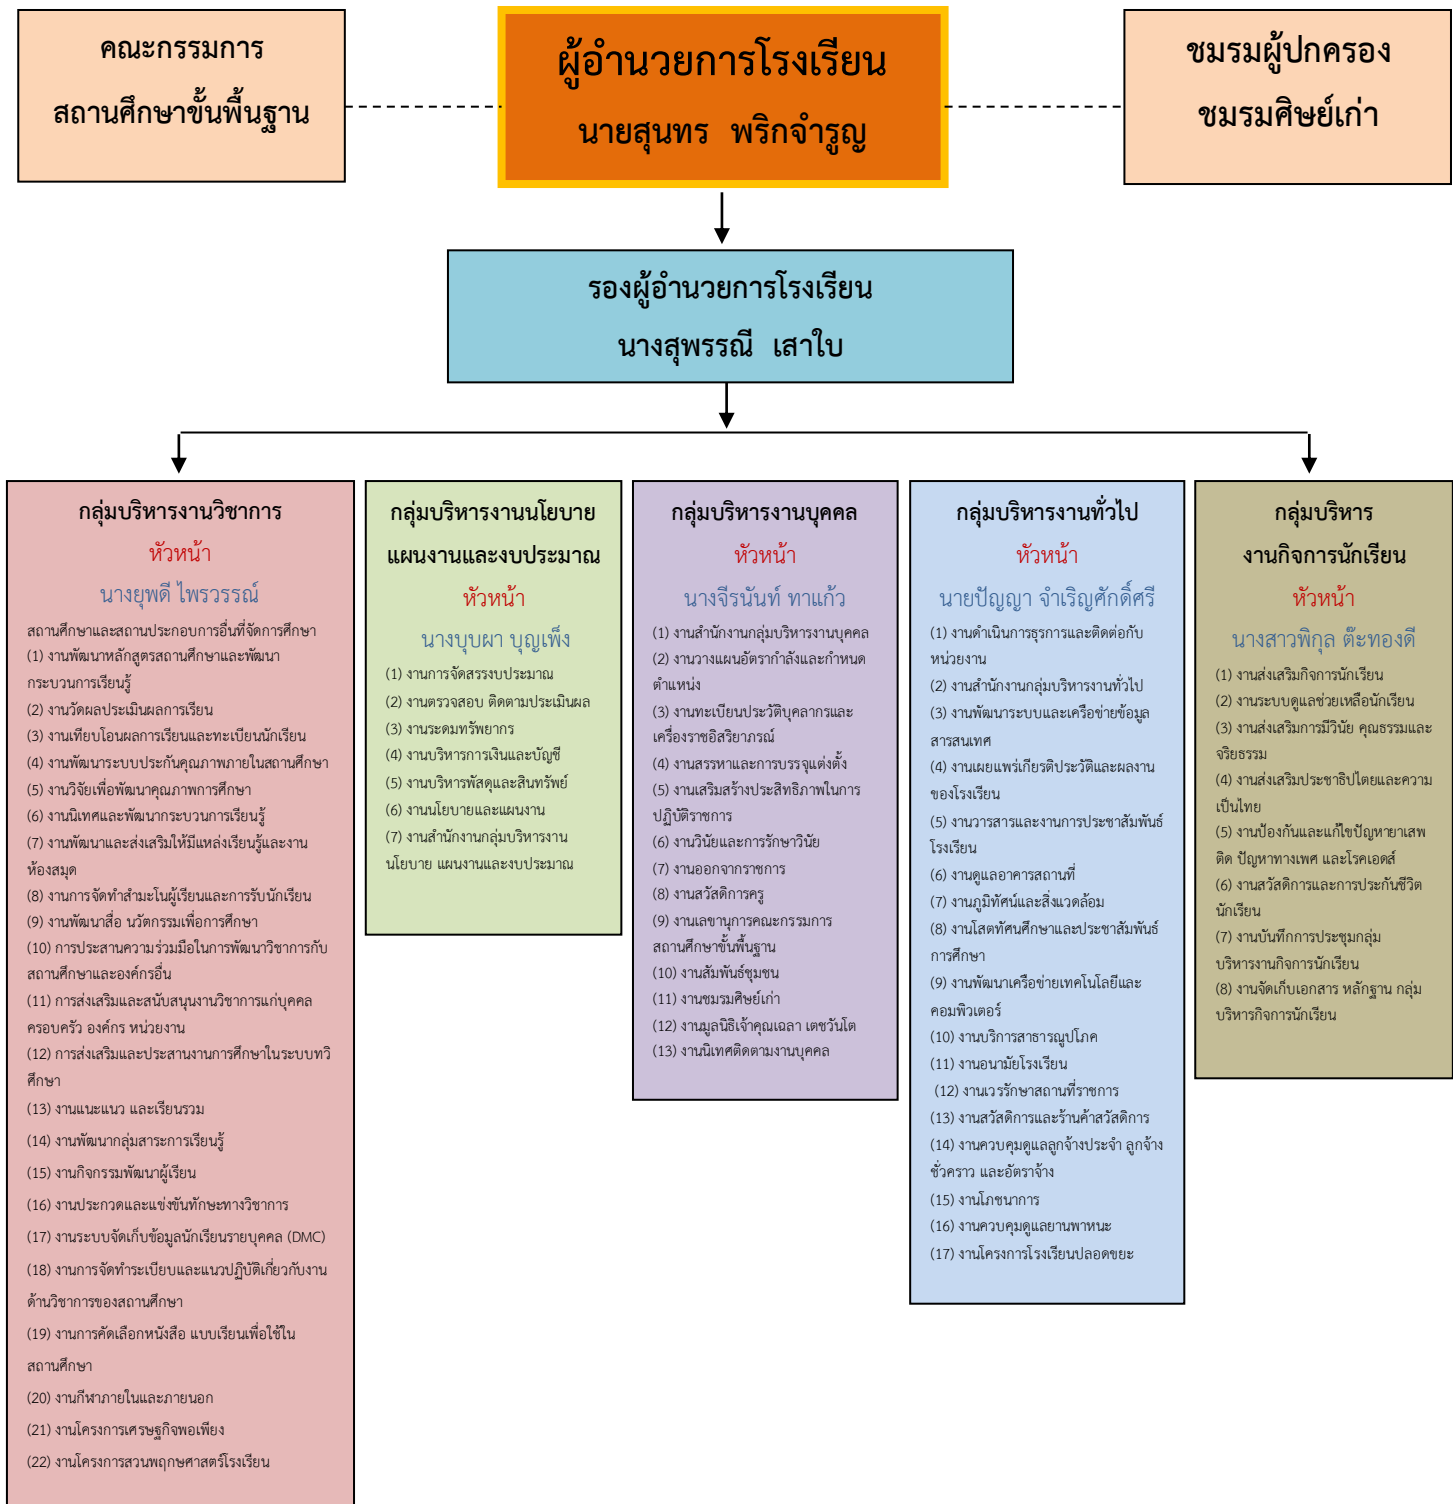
คณะกรรมการ
สถานศึกษาขั้นพื้นฐาน

ผู้อำนวยการโรงเรียน
นายสุนทร พริกจำรูญ

ชมรมผู้ปกครอง
ชมรมศิษย์เก่า

รองผู้อำนวยการโรงเรียน
นางสุพรรณี เสาใบ

กลุ่มบริหารงานวิชาการ
หัวหน้า
นางยุพดี ไพรวรรณ์

สถานศึกษาและสถานประกอบการอื่นที่จัดการศึกษา
(1) งานพัฒนาหลักสูตรสถานศึกษาและพัฒนากระบวนการเรียนรู้
(2) งานวัดผลประเมินผลการเรียน
(3) งานเทียบโอนผลการเรียนและทะเบียนนักเรียน
(4) งานพัฒนาระบบประกันคุณภาพภายในสถานศึกษา
(5) งานวิจัยเพื่อพัฒนาคุณภาพการศึกษา
(6) งานนิเทศและพัฒนากระบวนการเรียนรู้
(7) งานพัฒนาและส่งเสริมให้มีแหล่งเรียนรู้และงานห้องสมุด
(8) งานการจัดทำสำมะโนผู้เรียนและการรับนักเรียน
(9) งานพัฒนาสื่อ นวัตกรรมเพื่อการศึกษา
(10) การประสานความร่วมมือในการพัฒนาวิชาการกับสถานศึกษาและองค์กรอื่น
(11) การส่งเสริมและสนับสนุนงานวิชาการแก่บุคคล ครอบครัว องค์กร หน่วยงาน
(12) การส่งเสริมและประสานงานการศึกษาในระบบทวิศึกษา
(13) งานแนะแนว และเรียนรวม
(14) งานพัฒนากลุ่มสาระการเรียนรู้
(15) งานกิจกรรมพัฒนาผู้เรียน
(16) งานประกวดและแข่งขันทักษะทางวิชาการ
(17) งานระบบจัดเก็บข้อมูลนักเรียนรายบุคคล (DMC)
(18) งานการจัดทำระเบียบและแนวปฏิบัติเกี่ยวกับงานด้านวิชาการของสถานศึกษา
(19) งานการคัดเลือกหนังสือ แบบเรียนเพื่อใช้ในสถานศึกษา
(20) งานกีฬาภายในและภายนอก
(21) งานโครงการเศรษฐกิจพอเพียง
(22) งานโครงการสวนพฤกษศาสตร์โรงเรียน

กลุ่มบริหารงานนโยบาย
แผนงานและงบประมาณ
หัวหน้า
นางบุบผา บุญเพ็ง

(1) งานการจัดสรรงบประมาณ
(2) งานตรวจสอบ ติดตามประเมินผล
(3) งานระดมทรัพยากร
(4) งานบริหารการเงินและบัญชี
(5) งานบริหารพัสดุและสินทรัพย์
(6) งานนโยบายและแผนงาน
(7) งานสำนักงานกลุ่มบริหารงานนโยบาย แผนงานและงบประมาณ

กลุ่มบริหารงานบุคคล
หัวหน้า
นางจีรนันท์ ทาแก้ว

(1) งานสำนักงานกลุ่มบริหารงานบุคคล
(2) งานวางแผนอัตรากำลังและกำหนดตำแหน่ง
(3) งานทะเบียนประวัติบุคลากรและเครื่องราชอิสริยาภรณ์
(4) งานสรรหาและการบรรจุแต่งตั้ง
(5) งานเสริมสร้างประสิทธิภาพในการปฏิบัติราชการ
(6) งานวินัยและการรักษาวินัย
(7) งานออกจากราชการ
(8) งานสวัสดิการครู
(9) งานเลขานุการคณะกรรมการสถานศึกษาขั้นพื้นฐาน
(10) งานสัมพันธ์ชุมชน
(11) งานชมรมศิษย์เก่า
(12) งานมูลนิธิเจ้าคุณเฉลา เตชวันโต
(13) งานนิเทศติดตามงานบุคคล

กลุ่มบริหารงานทั่วไป
หัวหน้า
นายปัญญา จำเริญศักดิ์ศรี

(1) งานดำเนินการธุรการและติดต่อกับหน่วยงาน
(2) งานสำนักงานกลุ่มบริหารงานทั่วไป
(3) งานพัฒนาระบบและเครือข่ายข้อมูลสารสนเทศ
(4) งานเผยแพร่เกียรติประวัติและผลงานของโรงเรียน
(5) งานวารสารและงานการประชาสัมพันธ์โรงเรียน
(6) งานดูแลอาคารสถานที่
(7) งานภูมิทัศน์และสิ่งแวดล้อม
(8) งานโสตทัศนศึกษาและประชาสัมพันธ์การศึกษา
(9) งานพัฒนาเครือข่ายเทคโนโลยีและคอมพิวเตอร์
(10) งานบริการสาธารณูปโภค
(11) งานอนามัยโรงเรียน
(12) งานเวรรักษาสถานที่ราชการ
(13) งานสวัสดิการและร้านค้าสวัสดิการ
(14) งานควบคุมดูแลลูกจ้างประจำ ลูกจ้างชั่วคราว และอัตราจ้าง
(15) งานโภชนาการ
(16) งานควบคุมดูแลยานพาหนะ
(17) งานโครงการโรงเรียนปลอดขยะ

กลุ่มบริหาร
งานกิจการนักเรียน
หัวหน้า
นางสาวพิกุล ตะทองดี

(1) งานส่งเสริมกิจการนักเรียน
(2) งานระบบดูแลช่วยเหลือนักเรียน
(3) งานส่งเสริมการมีวินัย คุณธรรมและจริยธรรม
(4) งานส่งเสริมประชาธิปไตยและความเป็นไทย
(5) งานป้องกันและแก้ไขปัญหายาเสพติด ปัญหาทางเพศ และโรคเอดส์
(6) งานสวัสดิการและการประกันชีวิตนักเรียน
(7) งานบันทึกการประชุมกลุ่มบริหารงานกิจการนักเรียน
(8) งานจัดเก็บเอกสาร หลักฐาน กลุ่มบริหารกิจการนักเรียน